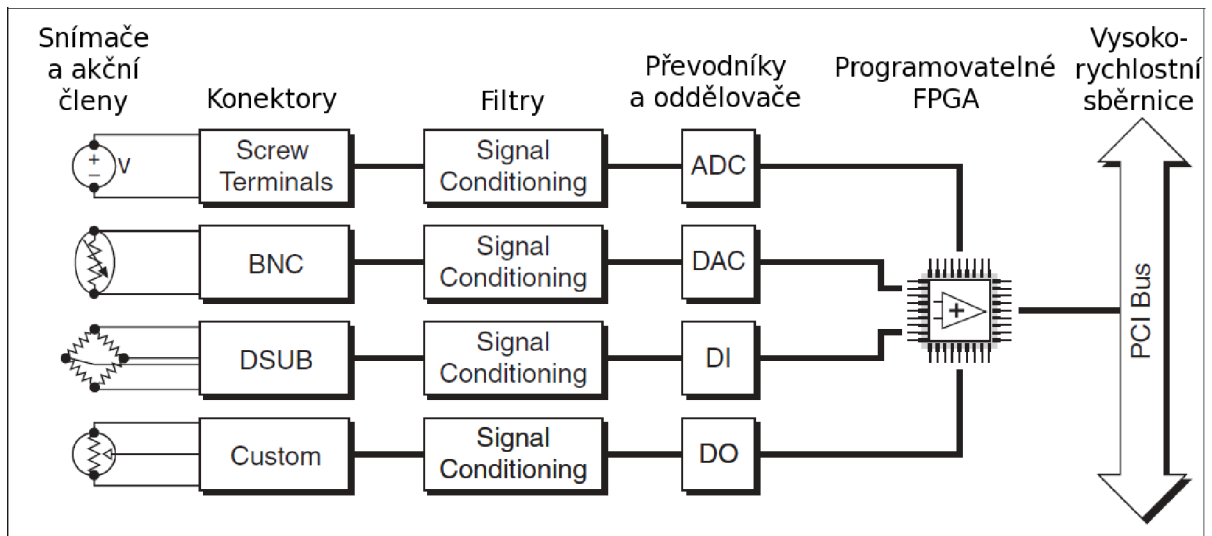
Snímače a akční členy

Konektory

Filtry

Převodníky a oddělovače

Programovatelné FPGA

Vysokorychlostní sběrnice

V

Screw Terminals

Signal Conditioning

ADC

BNC

Signal Conditioning

DAC

DSUB

Signal Conditioning

DI

Custom

Signal Conditioning

DO

PCI Bus